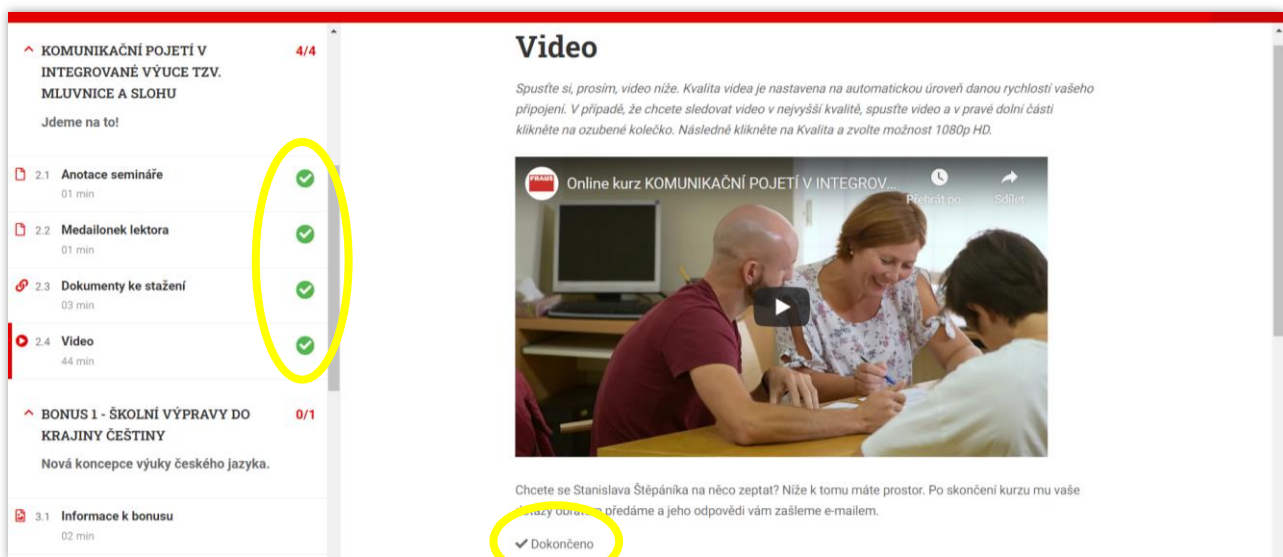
KOMUNIKAČNÍ POJETÍ V INTEGROVANÉ VÝUCE TZV. MLUVNICE A SLOHU
4/4
Jdeme na to!

2.1 Anotace semináře
01 min

2.2 Medailonek lektora
01 min

2.3 Dokumenty ke stažení
03 min

2.4 Video
44 min

BONUS 1 - ŠKOLNÍ VÝPRAVY DO KRAJINY ČEŠTINY
0/1
Nová koncepce výuky českého jazyka.

3.1 Informace k bonusu
02 min

Video

Spusťte si, prosím, video níže. Kvalita videa je nastavena na automatickou úroveň danou rychlostí vašeho připojení. V případě, že chcete sledovat video v nejvyšší kvalitě, spusťte video a v pravé dolní části klikněte na ozubené kolečko. Následně klikněte na Kvalita a zvolte možnost 1080p HD.

FRAUS
Online kurz KOMUNIKAČNÍ POJETÍ V INTEGROV...
Přehrát po...
Sdílet

Chcete se Stanislava Štěpánika na něco zeptat? Níže k tomu máte prostor. Po skončení kurzu mu vaše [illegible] předáme a jeho odpovědi vám zašleme e-mailem.

Dokončeno